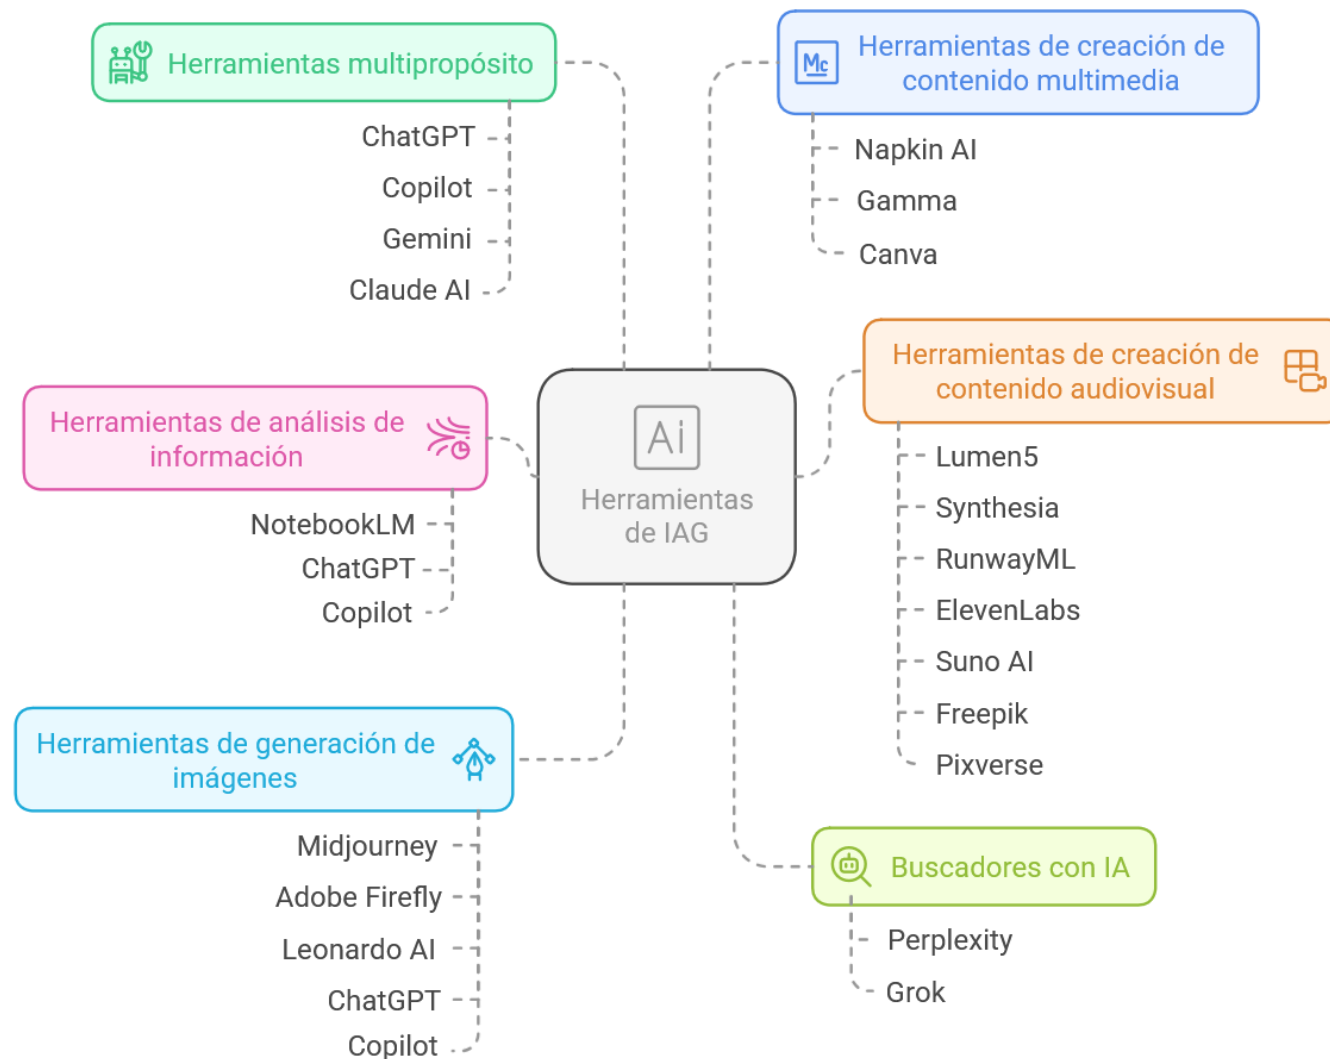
Herramientas multipropósito

ChatGPT
Copilot
Gemini
Claude AI

Herramientas de creación de contenido multimedia

Napkin AI
Gamma
Canva

Herramientas de análisis de información

NotebookLM
ChatGPT
Copilot

Ai
Herramientas de IAG

Herramientas de creación de contenido audiovisual

Lumen5
Synthesia
RunwayML
ElevenLabs
Suno AI
Freepik
Pixverse

Herramientas de generación de imágenes

Midjourney
Adobe Firefly
Leonardo AI
ChatGPT
Copilot

Buscadores con IA

Perplexity
Grok